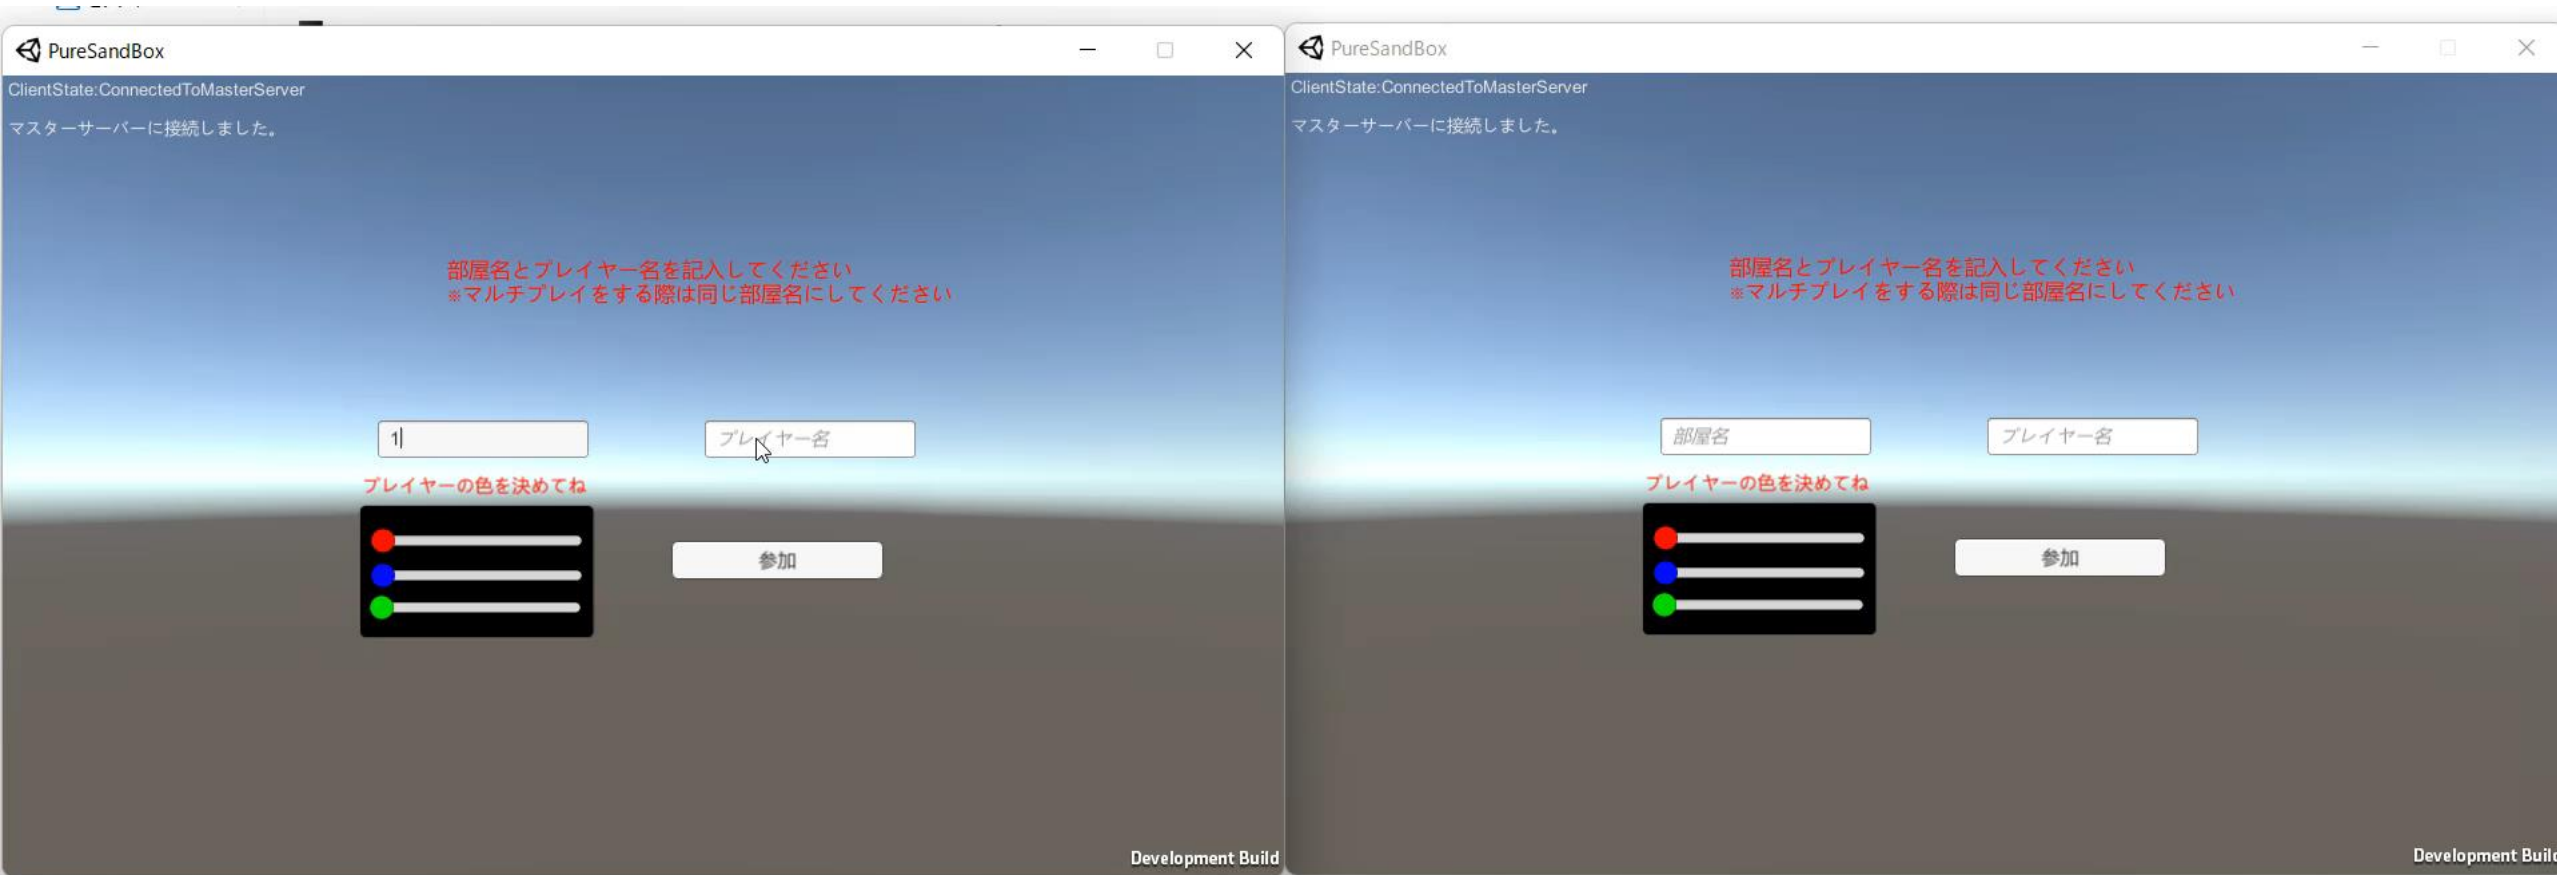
PureSandBox

ClientState:ConnectedToMasterServer

マスターサーバーに接続しました。

部屋名とプレイヤー名を記入してください
※マルチプレイをする際は同じ部屋名にしてください

1

プレイヤー名

プレイヤーの色を決めてね

参加

Development Build

PureSandBox

ClientState:ConnectedToMasterServer

マスターサーバーに接続しました。

部屋名とプレイヤー名を記入してください
※マルチプレイをする際は同じ部屋名にしてください

部屋名

プレイヤー名

プレイヤーの色を決めてね

参加

Development Buil